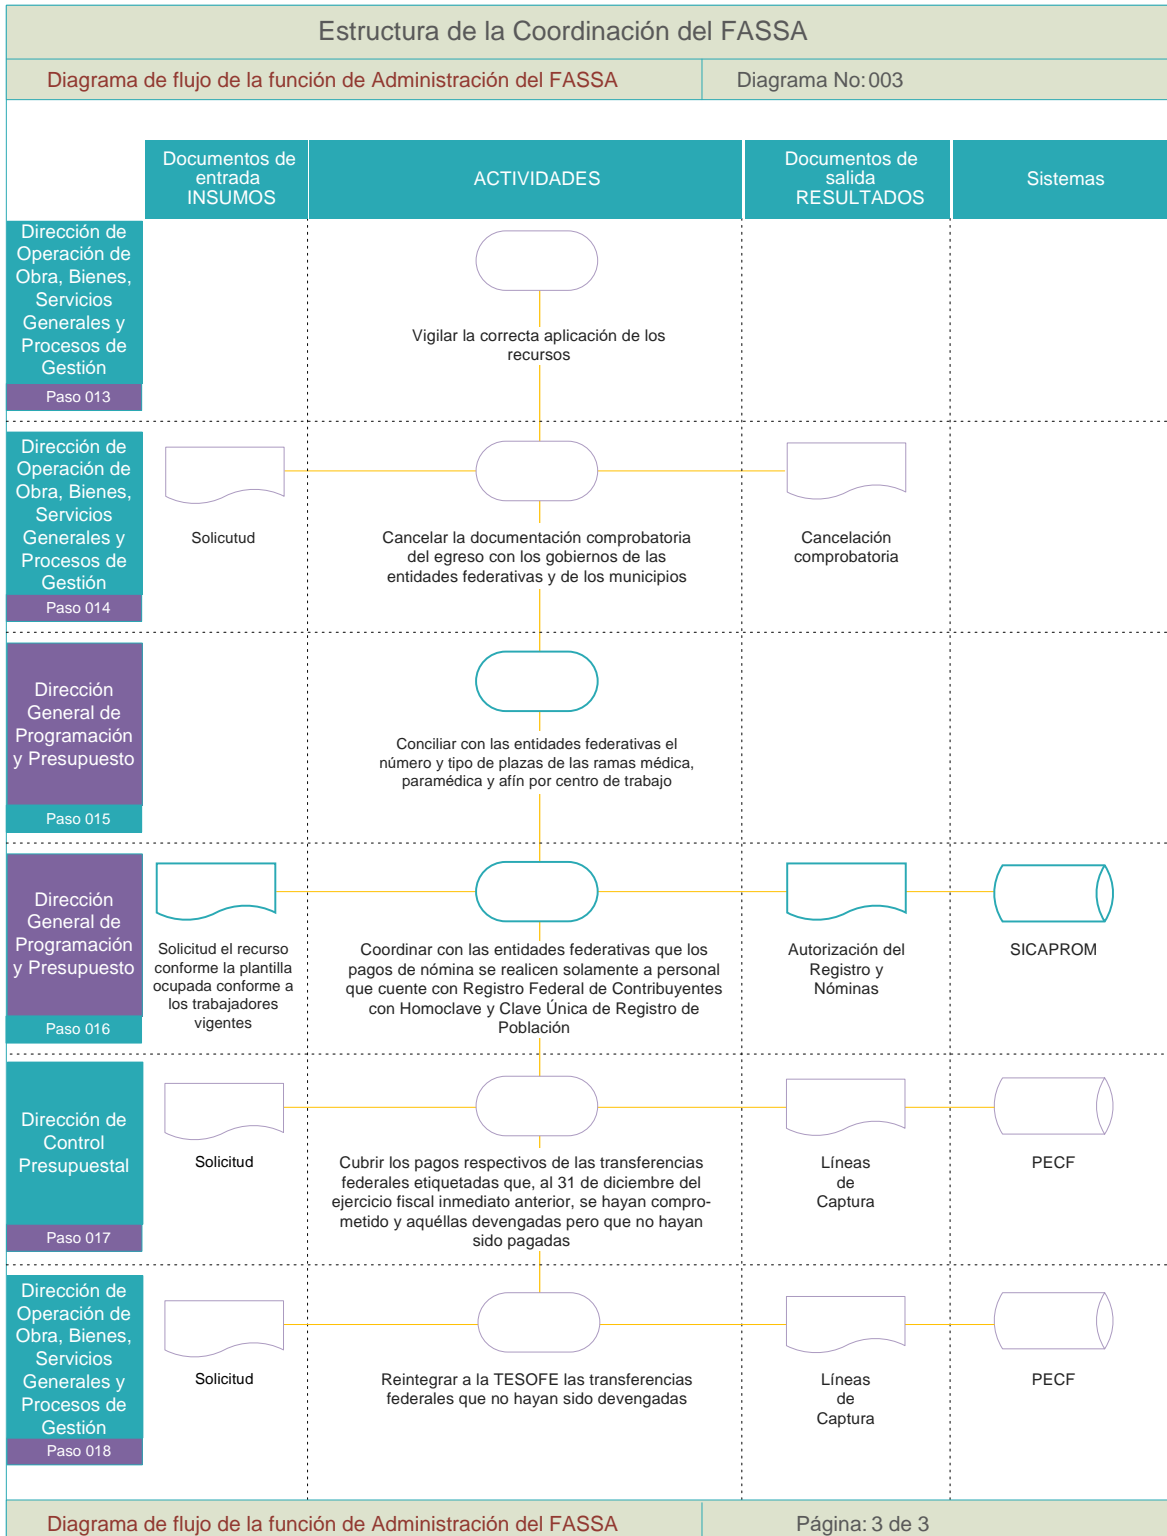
Estructura de la Coordinación del FASSA

Diagrama de flujo de la función de Administración del FASSA

Diagrama No: 003

| | Documentos de entrada INSUMOS | ACTIVIDADES | Documentos de salida RESULTADOS | Sistemas |
|---|---|---|---|---|
| Dirección de Operación de Obra, Bienes, Servicios Generales y Procesos de Gestión Paso 013 | | Vigilar la correcta aplicación de los recursos | | |
| Dirección de Operación de Obra, Bienes, Servicios Generales y Procesos de Gestión Paso 014 | Solicitud | Cancelar la documentación comprobatoria del egreso con los gobiernos de las entidades federativas y de los municipios | Cancelación comprobatoria | |
| Dirección General de Programación y Presupuesto Paso 015 | | Conciliar con las entidades federativas el número y tipo de plazas de las ramas médica, paramédica y afín por centro de trabajo | | |
| Dirección General de Programación y Presupuesto Paso 016 | Solicitud el recurso conforme la plantilla ocupada conforme a los trabajadores vigentes | Coordinar con las entidades federativas que los pagos de nómina se realicen solamente a personal que cuente con Registro Federal de Contribuyentes con Homoclave y Clave Única de Registro de Población | Autorización del Registro y Nóminas | SICAPROM |
| Dirección de Control Presupuestal Paso 017 | Solicitud | Cubrir los pagos respectivos de las transferencias federales etiquetadas que, al 31 de diciembre del ejercicio fiscal inmediato anterior, se hayan comprometido y aquéllas devengadas pero que no hayan sido pagadas | Líneas de Captura | PECF |
| Dirección de Operación de Obra, Bienes, Servicios Generales y Procesos de Gestión Paso 018 | Solicitud | Reintegrar a la TESOFE las transferencias federales que no hayan sido devengadas | Líneas de Captura | PECF |

Diagrama de flujo de la función de Administración del FASSA

Página: 3 de 3